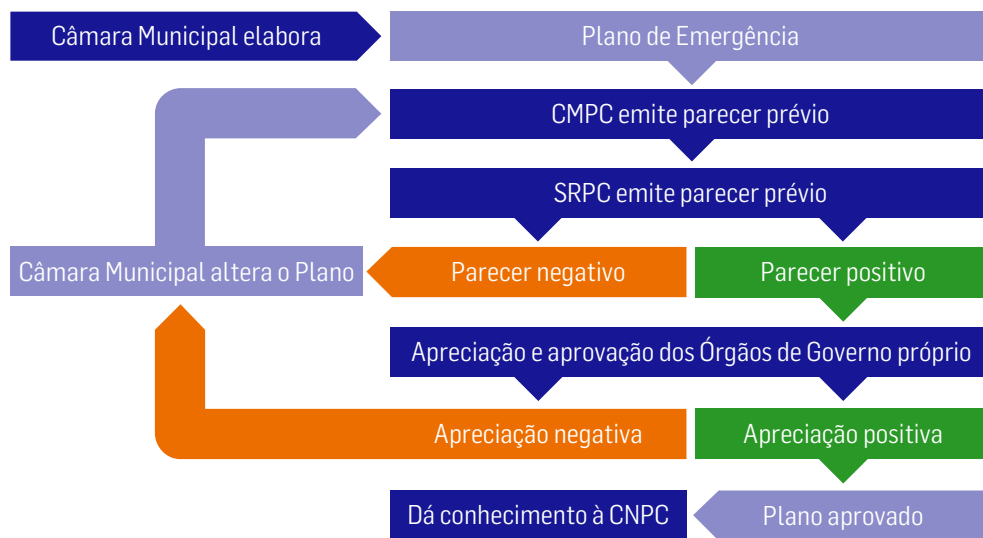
Câmara Municipal elabora

Plano de Emergência

CMPC emite parecer prévio

SRPC emite parecer prévio

Câmara Municipal altera o Plano

Parecer negativo

Parecer positivo

Apreciação e aprovação dos Órgãos de Governo próprio

Apreciação negativa

Apreciação positiva

Dá conhecimento à CNPC

Plano aprovado